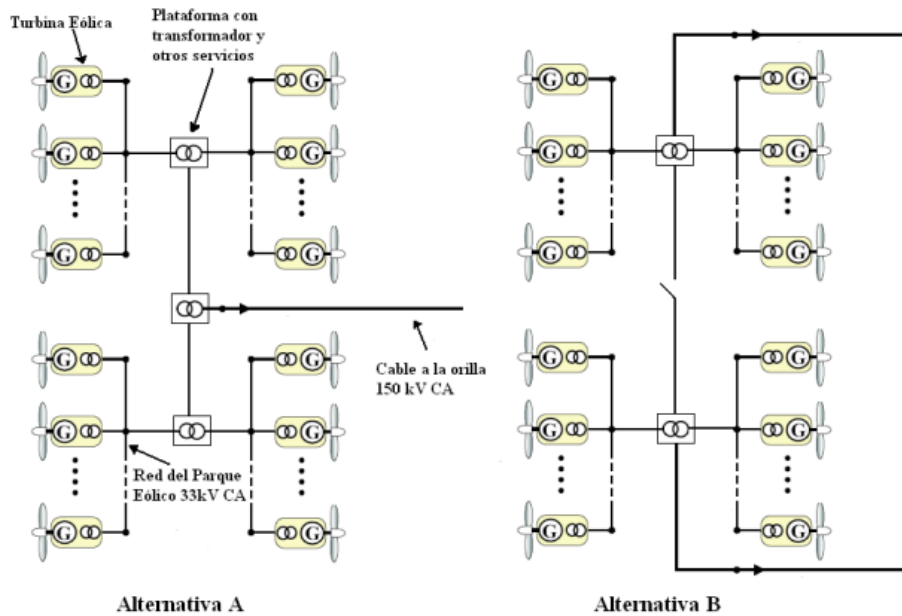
Turbina Eólica

Plataforma con transformador y otros servicios

G G G G G G G G G G G G G G G G G G G G G G G G

Cable a la orilla 150 kV CA

Red del Parque Eólico 33kV CA

Alternativa A

Alternativa B